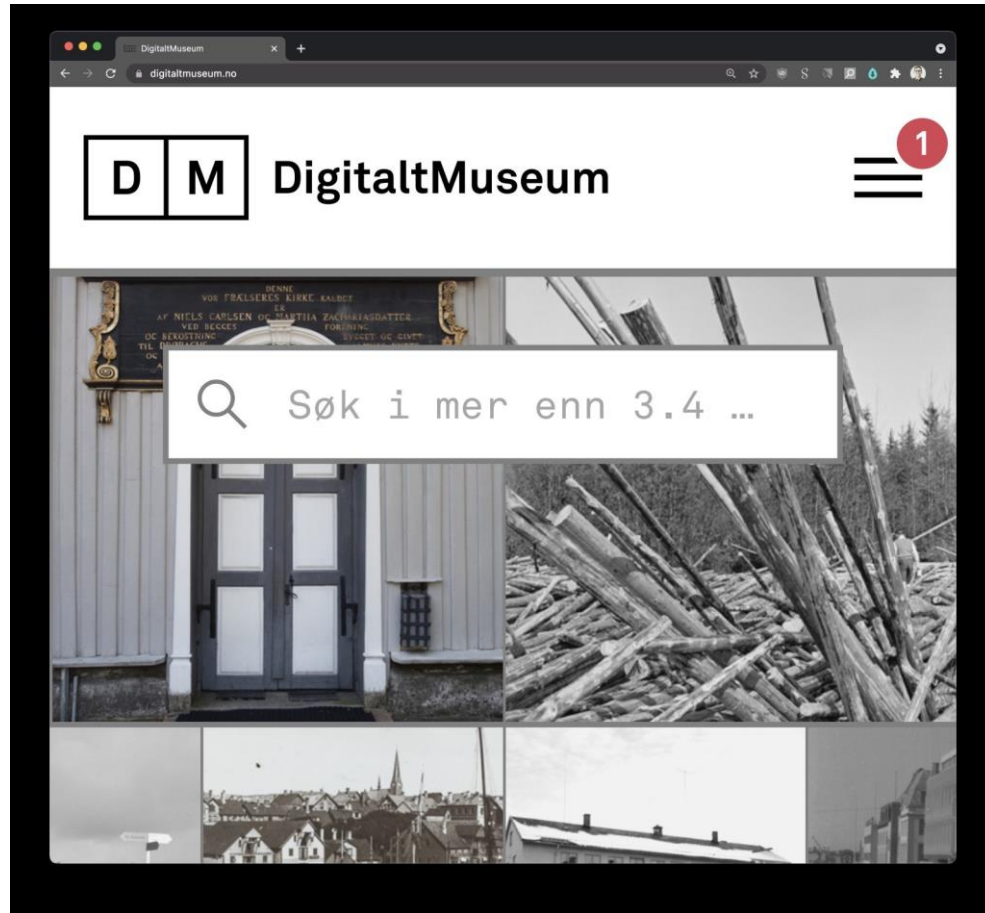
DigitaltMuseum
digitaltmuseum.no

D M DigitaltMuseum

1

DENNE
VOR FRÆLSERES KIRKE KALDET
ER
AF NIELS CARLSEN OG MARTHA ZACHARIASDATTER
VED BEGGES FORENING
OG BEKOSTNING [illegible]
TIL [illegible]
OG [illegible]
A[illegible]

Søk i mer enn 3.4 …